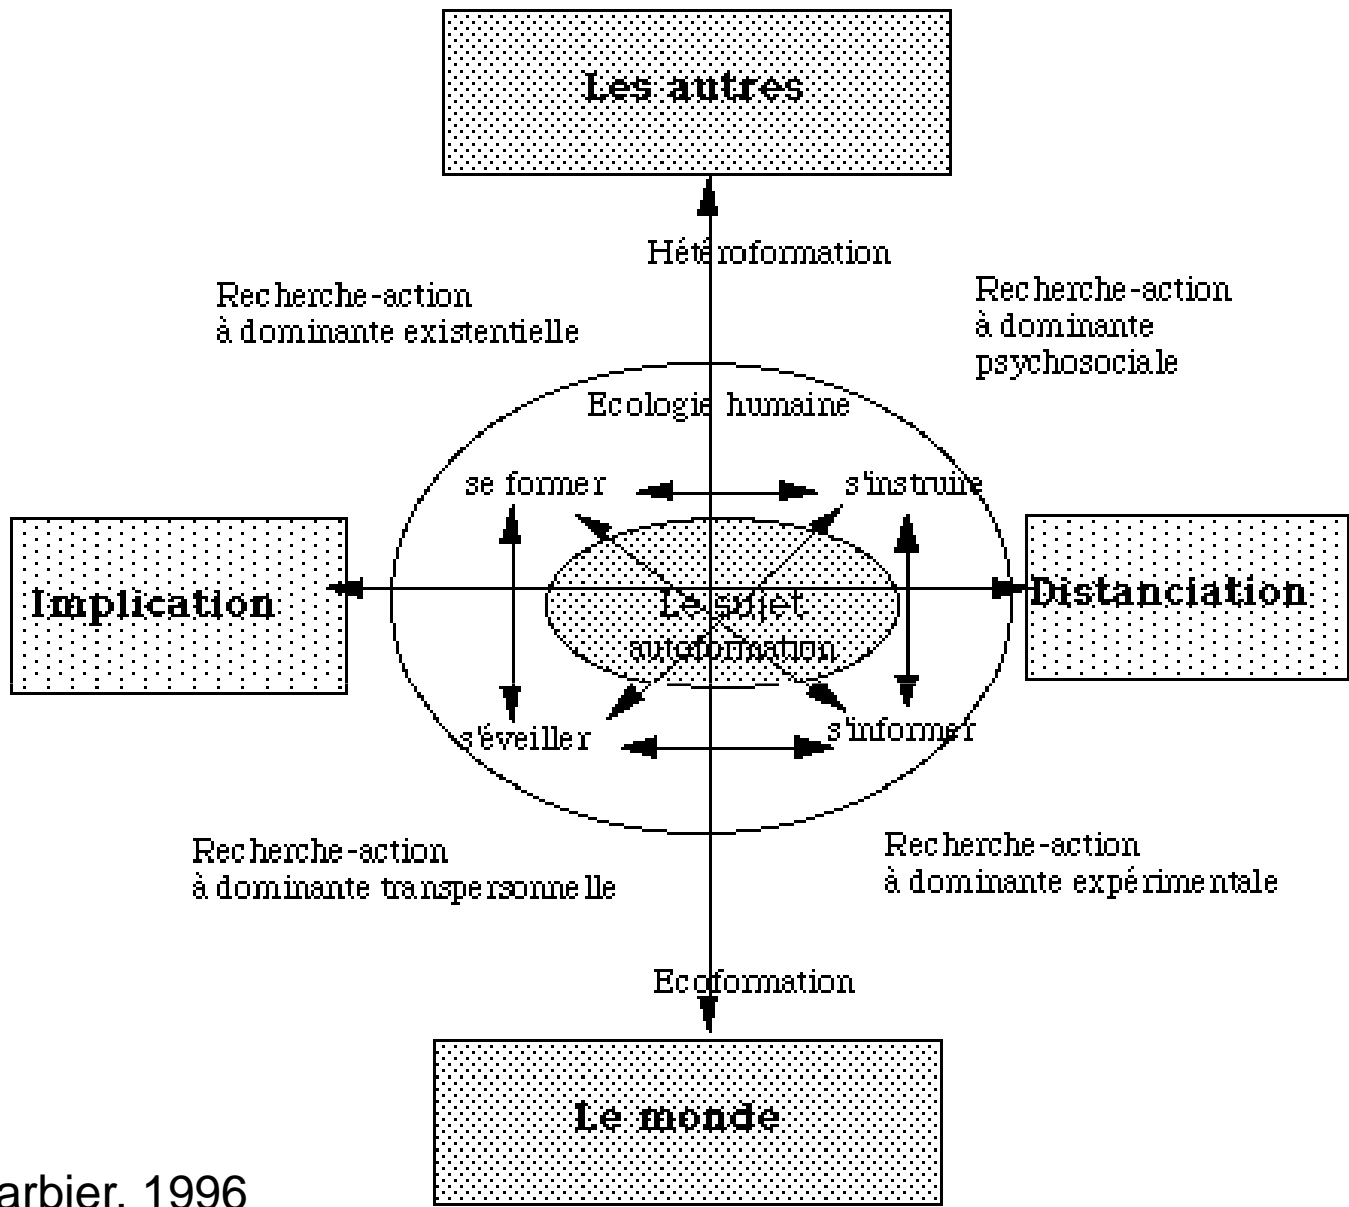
Les autres

Hétéroformation

Recherche-action
à dominante existentielle

Recherche-action
à dominante
psychosociale

Ecologie humaine

se former

s'instruire

Implication

Le sujet
autoformation

Distanciation

s'éveiller

s'informer

Recherche-action
à dominante transpersonnelle

Recherche-action
à dominante expérimentale

Ecoformation

Le monde

arbier, 1996